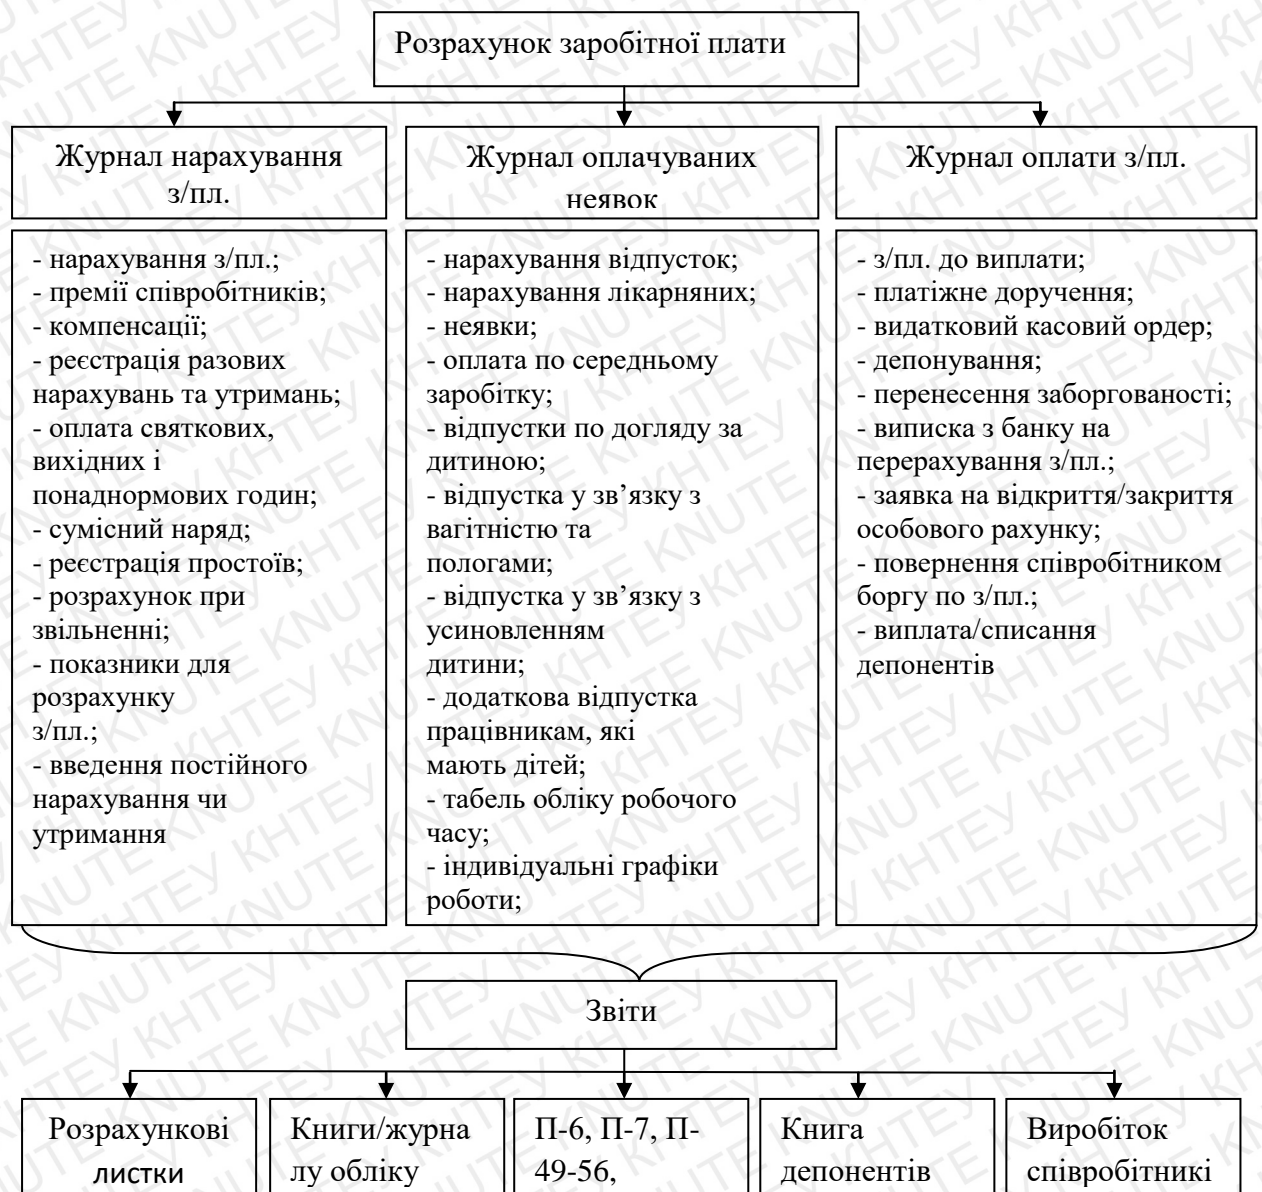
Розрахунок заробітної плати

Журнал нарахування з/пл.

Журнал оплачуваних неявок

Журнал оплати з/пл.

- нарахування з/пл.;
- премії співробітників;
- компенсації;
- реєстрація разових нарахувань та утримань;
- оплата святкових, вихідних і понаднормових годин;
- сумісний наряд;
- реєстрація простоїв;
- розрахунок при звільненні;
- показники для розрахунку з/пл.;
- введення постійного нарахування чи утримання

- нарахування відпусток;
- нарахування лікарняних;
- неявки;
- оплата по середньому заробітку;
- відпустки по догляду за дитиною;
- відпустка у зв'язку з вагітністю та пологами;
- відпустка у зв'язку з усиновленням дитини;
- додаткова відпустка працівникам, які мають дітей;
- табель обліку робочого часу;
- індивідуальні графіки роботи;

- з/пл. до виплати;
- платіжне доручення;
- видатковий касовий ордер;
- депонування;
- перенесення заборгованості;
- виписка з банку на перерахування з/пл.;
- заявка на відкриття/закриття особового рахунку;
- повернення співробітником боргу по з/пл.;
- виплата/списання депонентів

Звіти

Розрахункові листки

Книги/журналу обліку

П-6, П-7, П-49-56,

Книга депонентів

Виробіток співробітникі